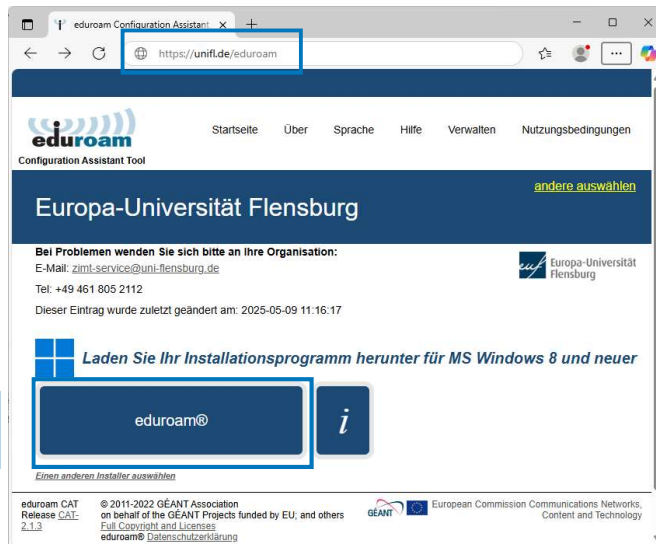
eduroam Configuration Assistant ×  +

https://unifl.de/eduroam

eduroam
Configuration Assistant Tool

Startseite  Über  Sprache  Hilfe  Verwalten  Nutzungsbedingungen

andere auswählen

Europa-Universität Flensburg

Bei Problemen wenden Sie sich bitte an Ihre Organisation:
E-Mail: zimt-service@uni-flensburg.de
Tel: +49 461 805 2112
Dieser Eintrag wurde zuletzt geändert am: 2025-05-09 11:16:17

Europa-Universität Flensburg

Laden Sie Ihr Installationsprogramm herunter für MS Windows 8 und neuer

eduroam®

i

Einen anderen Installer auswählen

eduroam CAT Release CAT-2.1.3

© 2011-2022 GÉANT Association on behalf of the GÉANT Projects funded by EU; and others
Full Copyright and Licenses
eduroam® Datenschutzerklärung

GÉANT

European Commission Communications Networks, Content and Technology